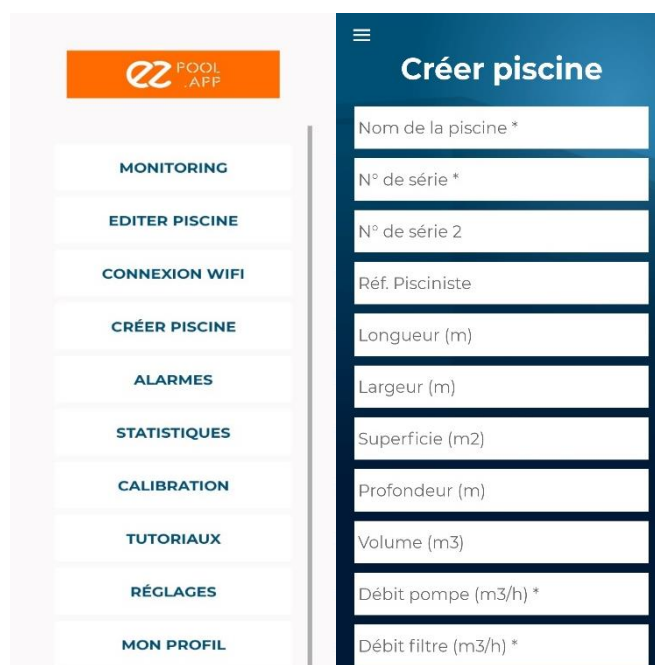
ez POOL .APP

MONITORING

EDITER PISCINE

CONNEXION WIFI

CRÉER PISCINE

ALARMES

STATISTIQUES

CALIBRATION

TUTORIAUX

RÉGLAGES

MON PROFIL

≡

Créer piscine

Nom de la piscine *

N° de série *

N° de série 2

Réf. Pisciniste

Longueur (m)

Largeur (m)

Superficie (m2)

Profondeur (m)

Volume (m3)

Débit pompe (m3/h) *

Débit filtre (m3/h) *